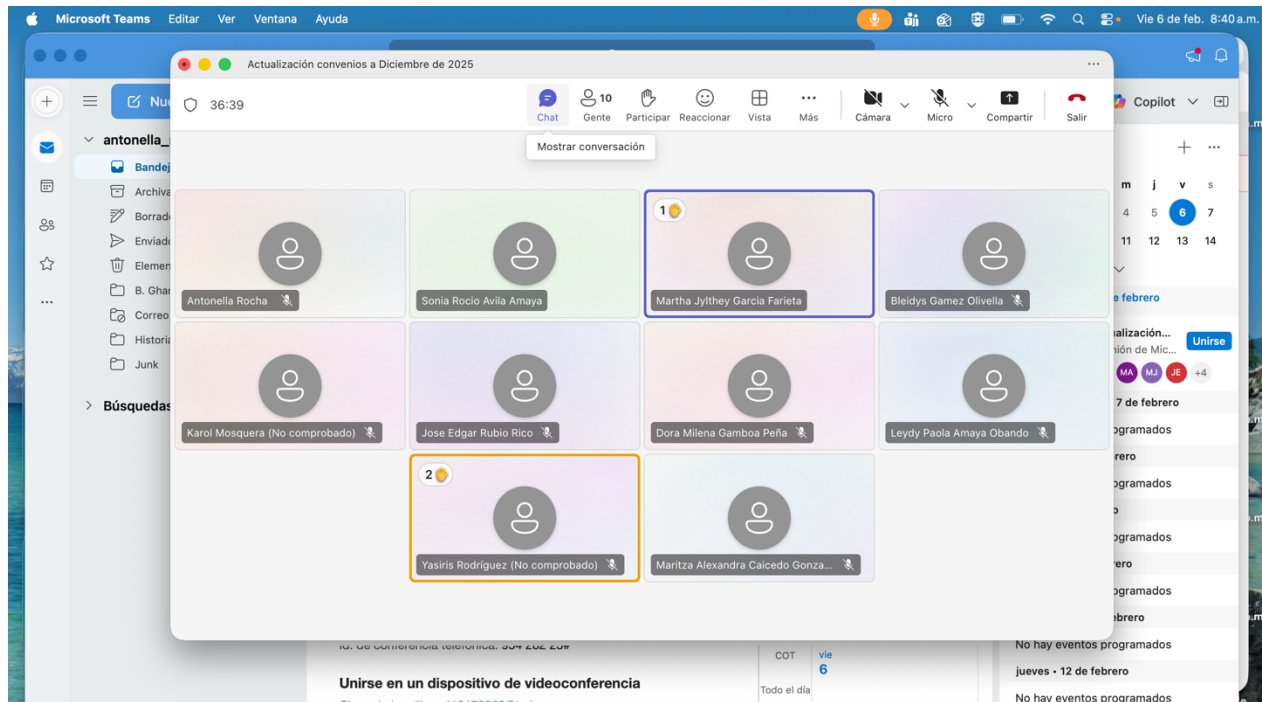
Microsoft Teams Editar Ver Ventana Ayuda Vie 6 de feb. 8:40 a.m.

Actualización convenios a Diciembre de 2025

36:39

Chat 10 Gente Participar Reaccionar Vista Más Cámara Micro Compartir Salir

Mostrar conversación

Nu
antonella_
Bandej
Archiva
Borrad
Enviad
Elemen
B. Ghar
Correo
Historia
Junk
Búsquedas

Antonella Rocha
Sonia Rocio Avila Amaya
1
Martha Jylthey Garcia Farieta
Bleidys Gamez Olivella
Karol Mosquera (No comprobado)
Jose Edgar Rubio Rico
Dora Milena Gamboa Peña
Leydy Paola Amaya Obando
2
Yasiris Rodríguez (No comprobado)
Maritza Alexandra Caicedo Gonza...

Copilot
m j v s
4 5 6 7
11 12 13 14
e febrero
alización...
ión de Mic...
Unirse
MA MJ JE +4
7 de febrero
ogramados
rero
ogramados
ogramados
ero
ogramados
brero
No hay eventos programados
jueves • 12 de febrero
No hay eventos programados

Unirse en un dispositivo de videoconferencia
COT
vie
6
Todo el día